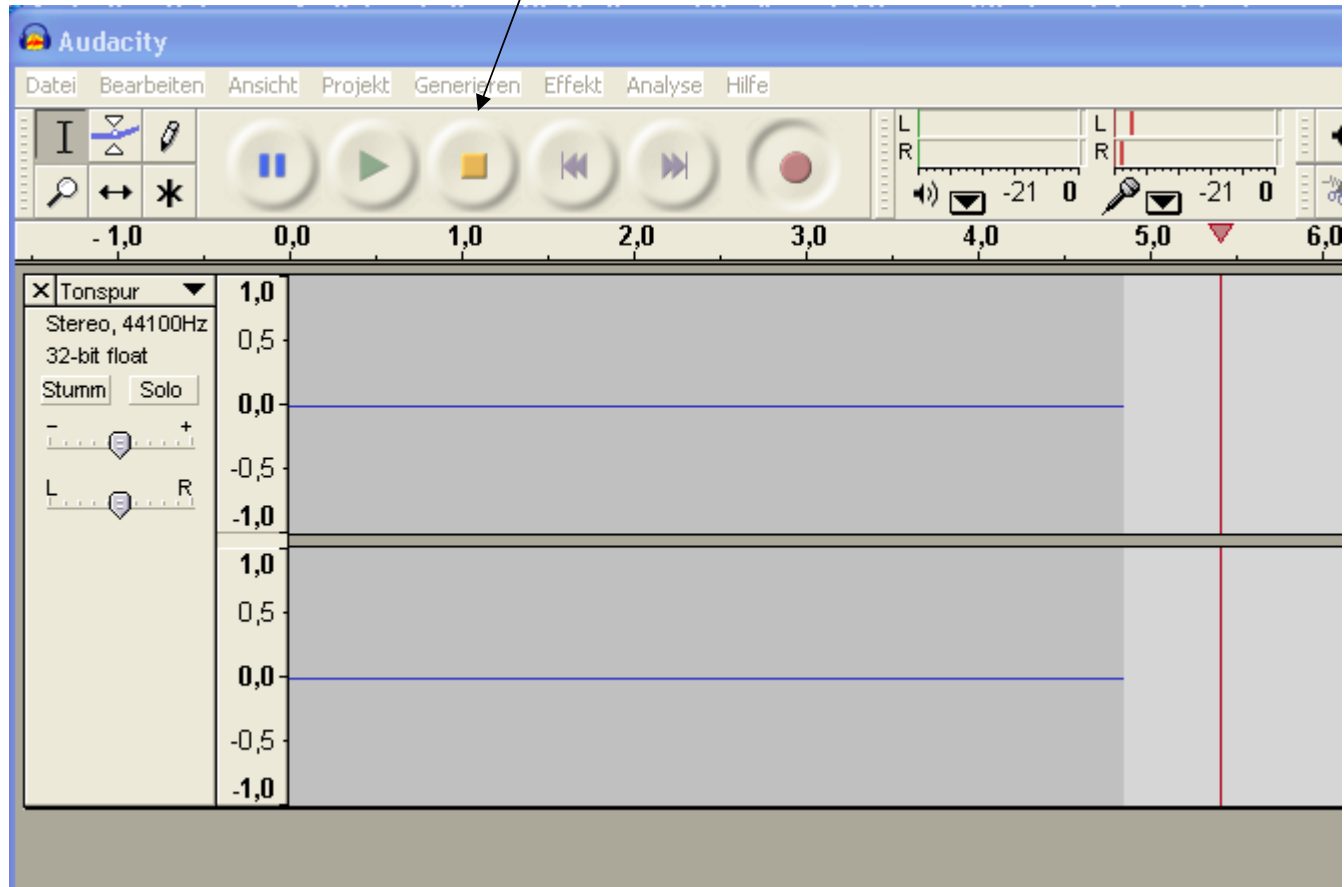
Audacity

Datei Bearbeiten Ansicht Projekt Generieren Effekt Analyse Hilfe

L
R
-21 0
L
R
-21 0

- 1,0 0,0 1,0 2,0 3,0 4,0 5,0 6,0

× Tonspur
Stereo, 44100Hz
32-bit float
Stumm Solo
- +
L R

1,0
0,5
0,0
-0,5
-1,0
1,0
0,5
0,0
-0,5
-1,0